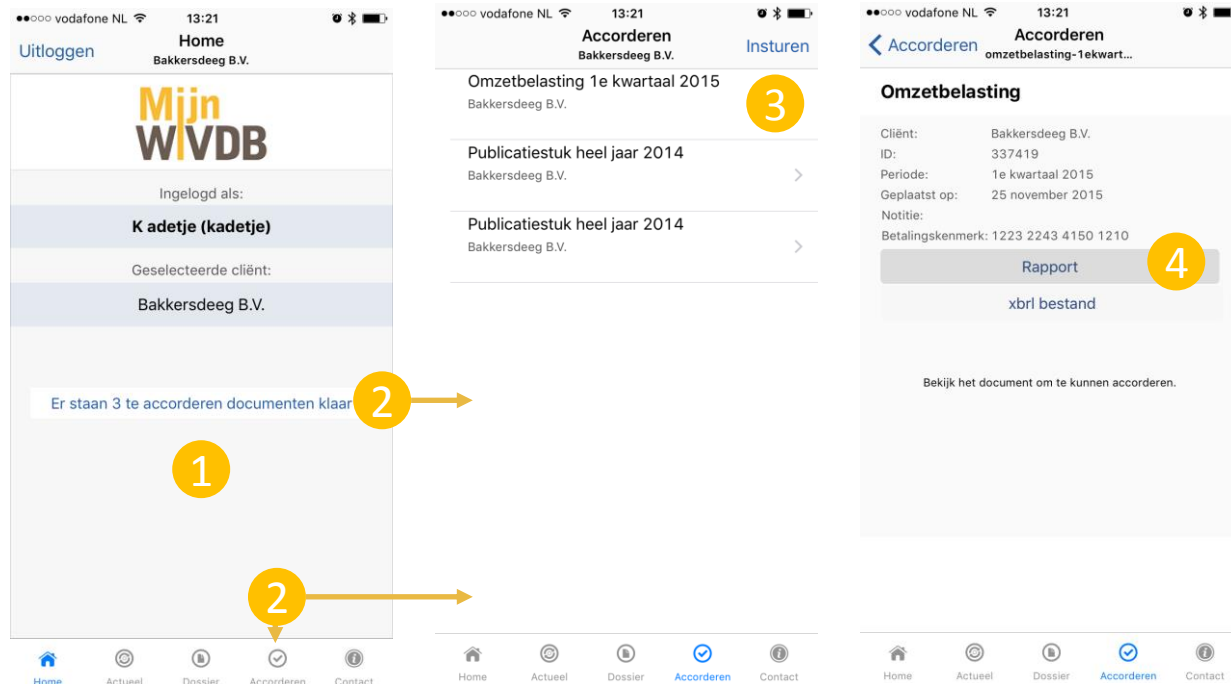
●●○○○ vodafone NL 13:21
Uitloggen
Home
Bakkersdeeg B.V.

Mijn WVDB

Ingelogd als:
K adetje (kadetje)
Geselecteerde cliënt:
Bakkersdeeg B.V.

Er staan 3 te accorderen documenten klaar

2
1
2

Home Actueel Dossier Accorderen Contact

●●○○○ vodafone NL 13:21
Accorderen
Bakkersdeeg B.V.
Insturen

Omzetbelasting 1e kwartaal 2015
Bakkersdeeg B.V.
3

Publicatiestuk heel jaar 2014
Bakkersdeeg B.V.

Publicatiestuk heel jaar 2014
Bakkersdeeg B.V.

Home Actueel Dossier Accorderen Contact

●●○○○ vodafone NL 13:21
Accorderen
Accorderen
omzetbelasting-1ekwart...

Omzetbelasting
Cliënt: Bakkersdeeg B.V.
ID: 337419
Periode: 1e kwartaal 2015
Geplaatst op: 25 november 2015
Notitie:
Betalingskenmerk: 1223 2243 4150 1210
Rapport
4
xbrl bestand

Bekijk het document om te kunnen accorderen.

Home Actueel Dossier Accorderen Contact